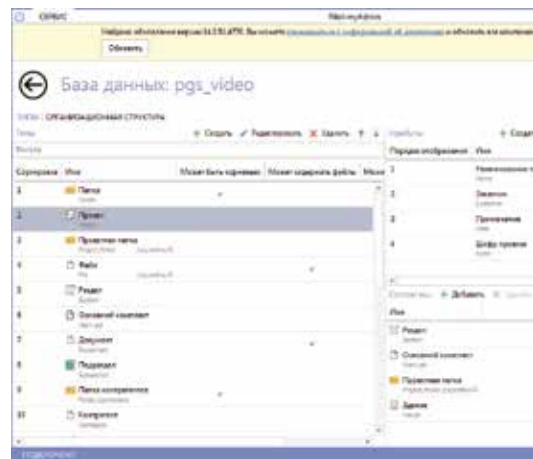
СЕРВИС

Обновить

База данных: pgs_video

ТИПЫ · ОРГАНИЗАЦИОННАЯ СТРУКТУРА

Типы

+ Создать ✓ Редактировать ✕ Удалить

| Сортировка | Имя | Может быть корневым | Может содержать файлы |
|---|---|---|---|
| 1 | Папка | ✓ | |
| 2 | Проект | | |
| 3 | Проектная папка | | |
| 4 | Файл | | ✓ |
| 5 | Раздел | | |
| 6 | Основной комплект | | |
| 7 | Документ | | ✓ |
| 8 | Подраздел | | |
| 9 | Папка контрагентов | ✓ | |
| 10 | Контрагенты | | |

Атрибуты

+ Создать

| Порядок отображения | Имя |
|---|---|
| 1 | Наименование |
| 2 | Заказчик |
| 3 | Примечание |
| 4 | Шифр проекта |

+ Добавить

Имя

Раздел

Основной комплект

Проектная папка

Здание

ПОДКЛЮЧЕНО